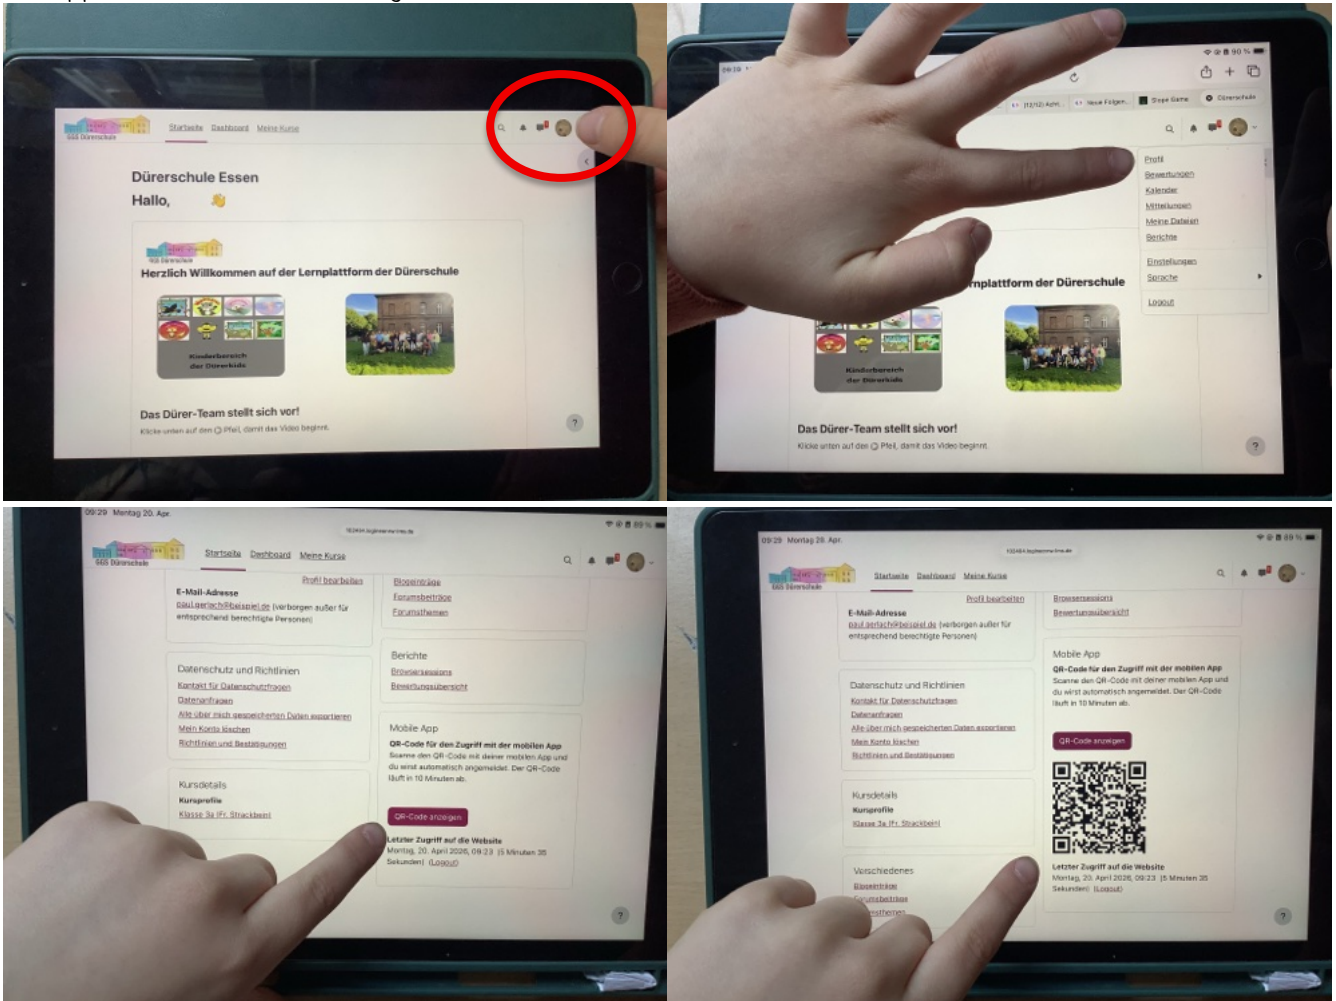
GGS Dürerschule
Startseite Dashboard Meine Kurse

Dürerschule Essen
Hallo, 👋

Herzlich Willkommen auf der Lernplattform der Dürerschule

Kinderbereich der Dürerkids

Das Dürer-Team stellt sich vor!
Klicke unten auf den Pfeil, damit das Video beginnt.

?

09:29
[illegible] (13/12) Acht... Neue Folgen... Slope Game Dürerschule

Profil
Bewertungen
Kalender
Mitteilungen
Meine Dateien
Berichte
Einstellungen
Sprache
Logout

rnplattform der Dürerschule

Kinderbereich der Dürerkids

Das Dürer-Team stellt sich vor!
Klicke unten auf den Pfeil, damit das Video beginnt.

?

09:29 Montag 20. Apr.
GGS Dürerschule
Startseite Dashboard Meine Kurse

Profil bearbeiten
E-Mail-Adresse
paul.gerlach@beispiel.de (verborgen außer für entsprechend berechtigte Personen)

Blogeinträge
Forumsbeiträge
Forumsthemen

Datenschutz und Richtlinien
Kontakt für Datenschutzfragen
Datenanfragen
Alle über mich gespeicherten Daten exportieren
Mein Konto löschen
Richtlinien und Bestätigungen

Berichte
Browsersessions
Bewertungsübersicht

Mobile App
QR-Code für den Zugriff mit der mobilen App
Scanne den QR-Code mit deiner mobilen App und du wirst automatisch angemeldet. Der QR-Code läuft in 10 Minuten ab.
QR-Code anzeigen

Kursdetails
Kursprofile
Klasse 3a (Fr. Strackbein)

Letzter Zugriff auf die Website
Montag, 20. April 2026, 09:23 (5 Minuten 35 Sekunden) (Logout)

?

09:29 Montag 20. Apr.
GGS Dürerschule
Startseite Dashboard Meine Kurse

Profil bearbeiten
E-Mail-Adresse
paul.gerlach@beispiel.de (verborgen außer für entsprechend berechtigte Personen)

Browsersessions
Bewertungsübersicht

Mobile App
QR-Code für den Zugriff mit der mobilen App
Scanne den QR-Code mit deiner mobilen App und du wirst automatisch angemeldet. Der QR-Code läuft in 10 Minuten ab.
QR-Code anzeigen

Datenschutz und Richtlinien
Kontakt für Datenschutzfragen
Datenanfragen
Alle über mich gespeicherten Daten exportieren
Mein Konto löschen
Richtlinien und Bestätigungen

Kursdetails
Kursprofile
Klasse 3a (Fr. Strackbein)

Verschiedenes
Blogeinträge
Forumsbeiträge
Forumsthemen

Letzter Zugriff auf die Website
Montag, 20. April 2026, 09:23 (5 Minuten 35 Sekunden) (Logout)

?